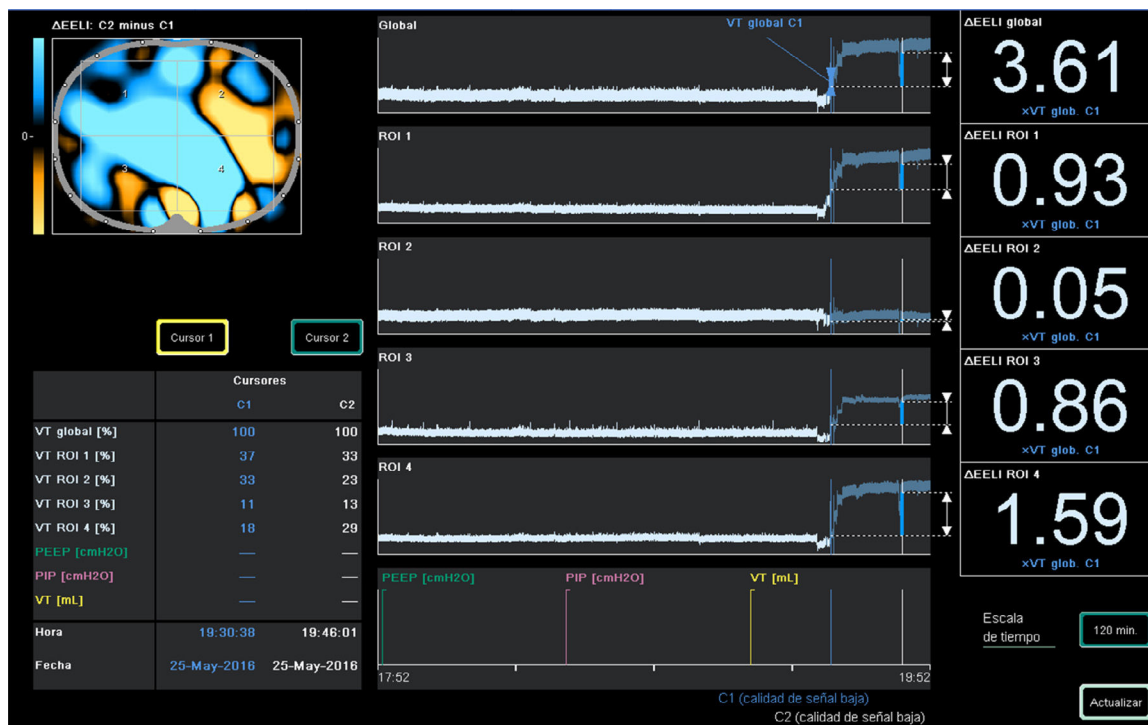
ΔEELI: C2 minus C1

0-

1 2 3 4

Cursor 1 Cursor 2

| | Cursores | |
|---|---|---|
| | C1 | C2 |
| VT global [%] | 100 | 100 |
| VT ROI 1 [%] | 37 | 33 |
| VT ROI 2 [%] | 33 | 23 |
| VT ROI 3 [%] | 11 | 13 |
| VT ROI 4 [%] | 18 | 29 |
| PEEP [cmH2O] | — | — |
| PIP [cmH2O] | — | — |
| VT [mL] | — | — |
| Hora | 19:30:38 | 19:46:01 |
| Fecha | 25-May-2016 | 25-May-2016 |

Global

VT global C1

ROI 1

ROI 2

ROI 3

ROI 4

PEEP [cmH2O] PIP [cmH2O] VT [mL]

17:52 19:52

C1 (calidad de señal baja)

C2 (calidad de señal baja)

ΔEELI global
3.61
×VT glob. C1

ΔEELI ROI 1
0.93
×VT glob. C1

ΔEELI ROI 2
0.05
×VT glob. C1

ΔEELI ROI 3
0.86
×VT glob. C1

ΔEELI ROI 4
1.59
×VT glob. C1

Escala de tiempo

120 min.

Actualizar